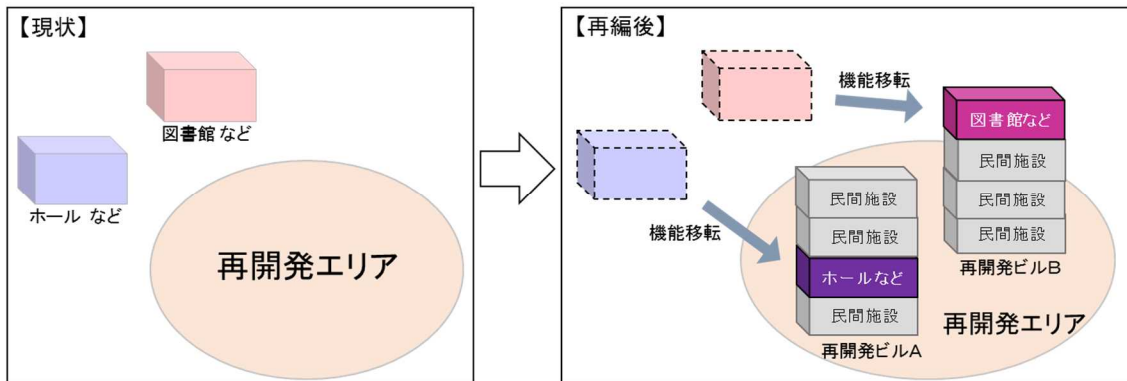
【現状】

図書館 など

ホール など

再開発エリア

【再編後】

機能移転

図書館など

民間施設

民間施設

民間施設

再開発ビルB

民間施設

民間施設

機能移転

ホールなど

民間施設

再開発ビルA

再開発エリア